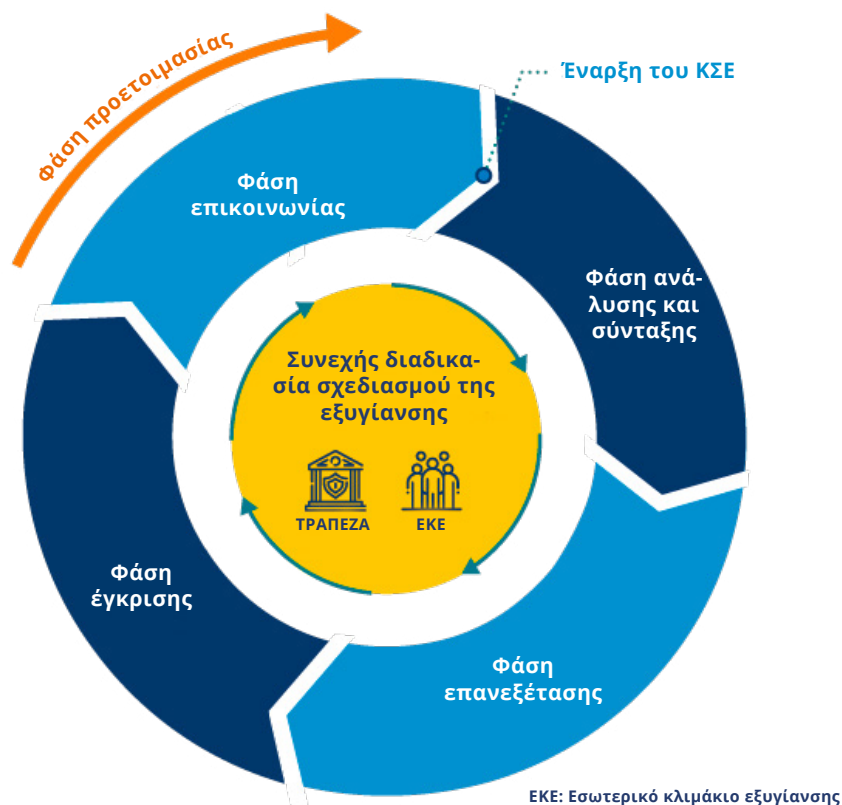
φάση προετοιμασίας

Έναρξη του ΚΣΕ

Φάση επικοινωνίας

Φάση ανάλυσης και σύνταξης

Συνεχής διαδικασία σχεδιασμού της εξυγίανσης

ΤΡΑΠΕΖΑ

ΕΚΕ

Φάση έγκρισης

Φάση επανεξέτασης

ΕΚΕ: Εσωτερικό κλιμάκιο εξυγίανσης